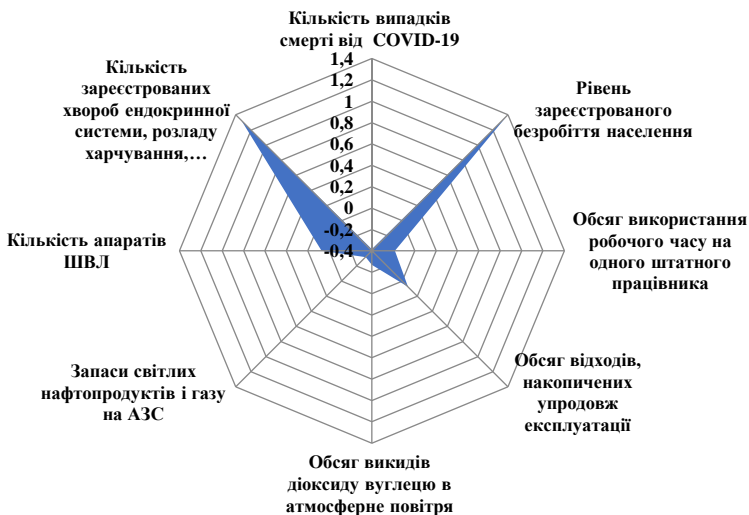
Кількість випадків смерті від COVID-19

1,4
1,2
1
0,8
0,6
0,4
0,2
0
-0,2
-0,4

Рівень зареєстрованого безробіття населення

Обсяг використання робочого часу на одного штатного працівника

Обсяг відходів, накопичених упродовж експлуатації

Обсяг викидів діоксиду вуглецю в атмосферне повітря

Запаси світлих нафтопродуктів і газу на АЗС

Кількість апаратів ШВЛ

Кількість зареєстрованих хвороб ендокринної системи, розладу харчування,…